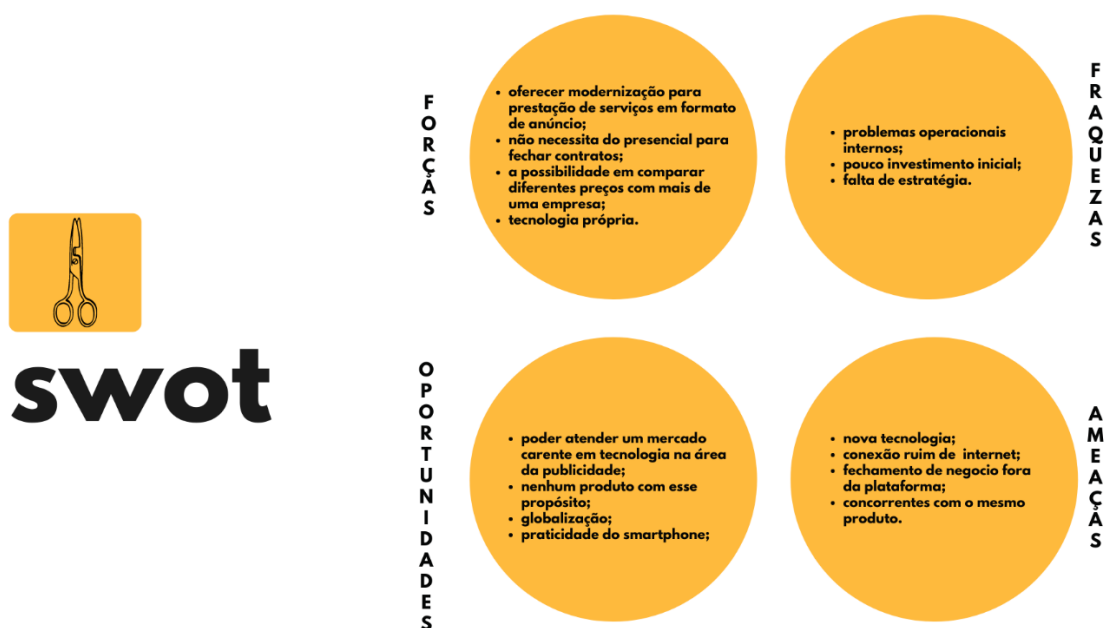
swot

FORÇAS

- oferecer modernização para prestação de serviços em formato de anúncio;
- não necessita do presencial para fechar contratos;
- a possibilidade em comparar diferentes preços com mais de uma empresa;
- tecnologia própria.

- problemas operacionais internos;
- pouco investimento inicial;
- falta de estratégia.

FRAQUEZAS

OPORTUNIDADES

- poder atender um mercado carente em tecnologia na área da publicidade;
- nenhum produto com esse propósito;
- globalização;
- praticidade do smartphone;

- nova tecnologia;
- conexão ruim de internet;
- fechamento de negocio fora da plataforma;
- concorrentes com o mesmo produto.

AMEAÇAS